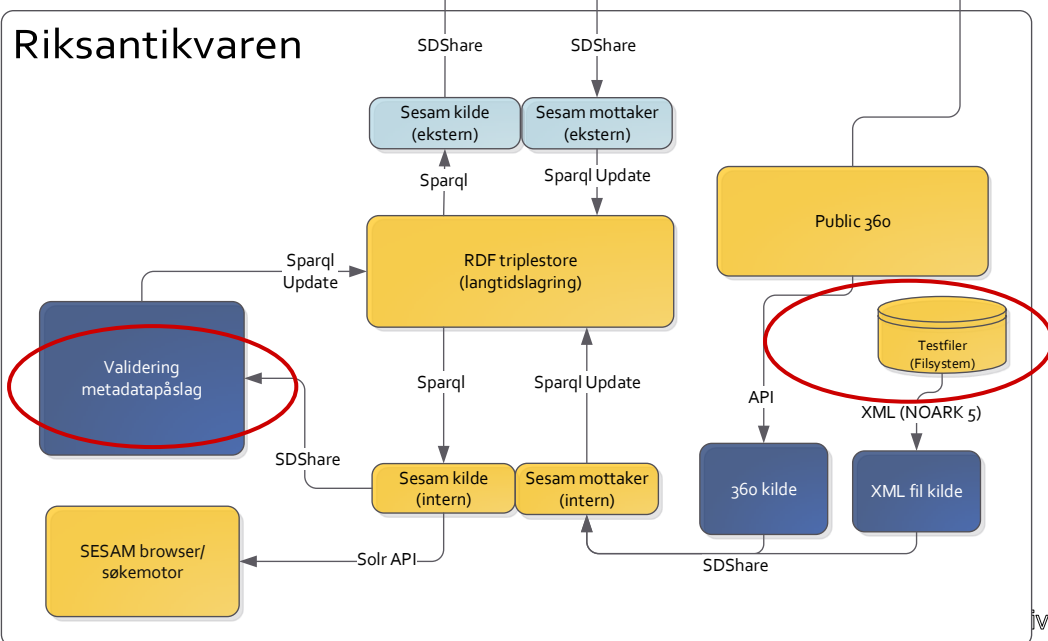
Riksantikvaren

SDShare

SDShare

Sesam kilde (ekstern)

Sesam mottaker (ekstern)

Sparql

Sparql Update

Public 360

Sparql Update

RDF triplestore (langtidslagring)

Validering metadatapåslag

Testfiler (Filsystem)

Sparql

Sparql Update

API

XML (NOARK 5)

SDShare

Sesam kilde (intern)

Sesam mottaker (intern)

360 kilde

XML fil kilde

SESAM browser/ søkemotor

Solr API

SDShare

jv